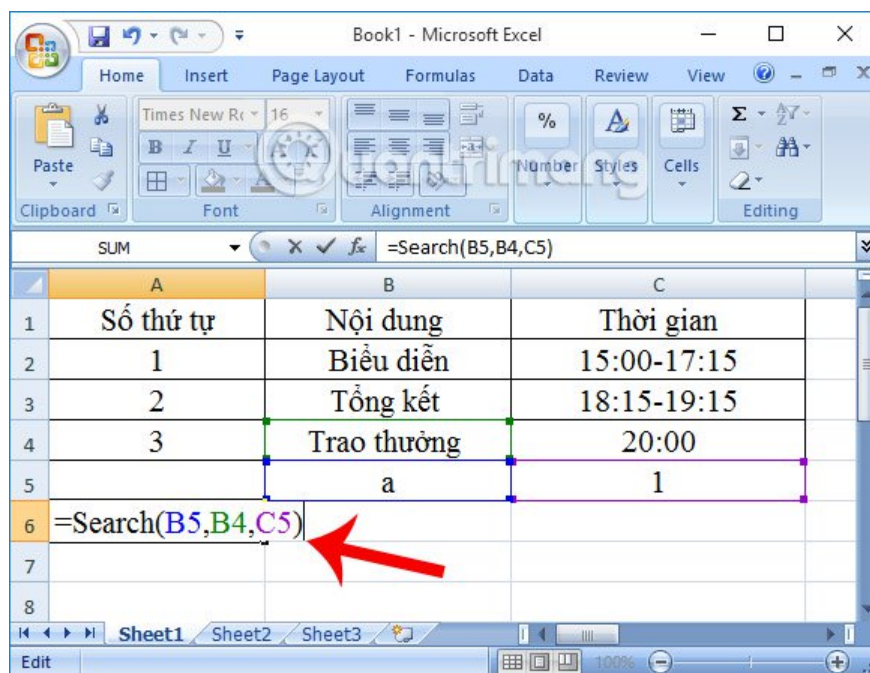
Book1 - Microsoft Excel

Home Insert Page Layout Formulas Data Review View

Paste
Clipboard
Times New Ro 16
B I U
Font
Alignment
%
Number
A
Styles
Cells
Σ
Editing

SUM =Search(B5,B4,C5)

| | A | B | C |
|---|---|---|---|
| 1 | Số thứ tự | Nội dung | Thời gian |
| 2 | 1 | Biểu diễn | 15:00-17:15 |
| 3 | 2 | Tổng kết | 18:15-19:15 |
| 4 | 3 | Trao thưởng | 20:00 |
| 5 | | a | 1 |
| 6 | =Search(B5,B4,C5) | | |
| 7 | | | |
| 8 | | | |

Sheet1 Sheet2 Sheet3

Edit 100%